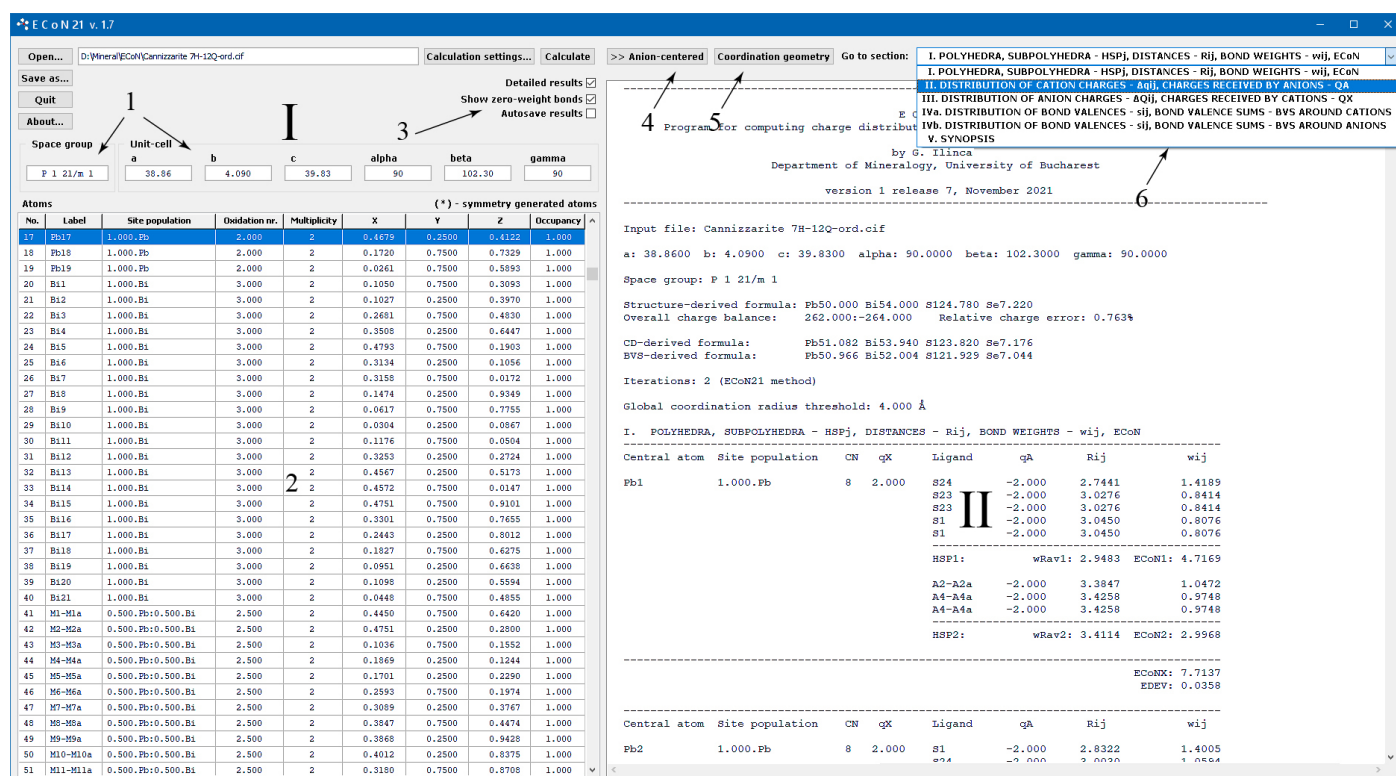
E C o N 21 v. 1.7

Open... D:\Mineral\ECoN\Cannizzarite 7H-12Q-ord.cif Calculation settings... Calculate

Save as...

Quit

About...

1

I

Detailed results ☑
Show zero-weight bonds ☑
Autosave results ☐

3

Space group
P 1 21/m 1

Unit-cell
a 38.86
b 4.090
c 39.83
alpha 90
beta 102.30
gamma 90

Atoms
(*) - symmetry generated atoms

| No. | Label | Site population | Oxidation nr. | Multiplicity | X | Y | Z | Occupancy |
|---|---|---|---|---|---|---|---|---|
| 17 | Pb17 | 1.000.Pb | 2.000 | 2 | 0.4679 | 0.2500 | 0.4122 | 1.000 |
| 18 | Pb18 | 1.000.Pb | 2.000 | 2 | 0.1720 | 0.7500 | 0.7329 | 1.000 |
| 19 | Pb19 | 1.000.Pb | 2.000 | 2 | 0.0261 | 0.7500 | 0.5893 | 1.000 |
| 20 | Bi1 | 1.000.Bi | 3.000 | 2 | 0.1050 | 0.7500 | 0.3093 | 1.000 |
| 21 | Bi2 | 1.000.Bi | 3.000 | 2 | 0.1027 | 0.2500 | 0.3970 | 1.000 |
| 22 | Bi3 | 1.000.Bi | 3.000 | 2 | 0.2681 | 0.7500 | 0.4830 | 1.000 |
| 23 | Bi4 | 1.000.Bi | 3.000 | 2 | 0.3508 | 0.2500 | 0.6447 | 1.000 |
| 24 | Bi5 | 1.000.Bi | 3.000 | 2 | 0.4793 | 0.7500 | 0.1903 | 1.000 |
| 25 | Bi6 | 1.000.Bi | 3.000 | 2 | 0.3134 | 0.2500 | 0.1056 | 1.000 |
| 26 | Bi7 | 1.000.Bi | 3.000 | 2 | 0.3158 | 0.7500 | 0.0172 | 1.000 |
| 27 | Bi8 | 1.000.Bi | 3.000 | 2 | 0.1474 | 0.2500 | 0.9349 | 1.000 |
| 28 | Bi9 | 1.000.Bi | 3.000 | 2 | 0.0617 | 0.7500 | 0.7755 | 1.000 |
| 29 | Bi10 | 1.000.Bi | 3.000 | 2 | 0.0304 | 0.2500 | 0.0867 | 1.000 |
| 30 | Bi11 | 1.000.Bi | 3.000 | 2 | 0.1176 | 0.7500 | 0.0504 | 1.000 |
| 31 | Bi12 | 1.000.Bi | 3.000 | 2 | 0.3253 | 0.2500 | 0.2724 | 1.000 |
| 32 | Bi13 | 1.000.Bi | 3.000 | 2 | 0.4567 | 0.2500 | 0.5173 | 1.000 |
| 33 | Bi14 | 1.000.Bi | 3.000 | 2 | 0.4572 | 0.7500 | 0.0147 | 1.000 |
| 34 | Bi15 | 1.000.Bi | 3.000 | 2 | 0.4751 | 0.7500 | 0.9101 | 1.000 |
| 35 | Bi16 | 1.000.Bi | 3.000 | 2 | 0.3301 | 0.7500 | 0.7655 | 1.000 |
| 36 | Bi17 | 1.000.Bi | 3.000 | 2 | 0.2443 | 0.2500 | 0.8012 | 1.000 |
| 37 | Bi18 | 1.000.Bi | 3.000 | 2 | 0.1827 | 0.2500 | 0.6275 | 1.000 |
| 38 | Bi19 | 1.000.Bi | 3.000 | 2 | 0.0951 | 0.2500 | 0.6638 | 1.000 |
| 39 | Bi20 | 1.000.Bi | 3.000 | 2 | 0.1098 | 0.2500 | 0.5594 | 1.000 |
| 40 | Bi21 | 1.000.Bi | 3.000 | 2 | 0.0448 | 0.7500 | 0.4855 | 1.000 |
| 41 | M1-M1a | 0.500.Pb:0.500.Bi | 2.500 | 2 | 0.4450 | 0.7500 | 0.6420 | 1.000 |
| 42 | M2-M2a | 0.500.Pb:0.500.Bi | 2.500 | 2 | 0.4751 | 0.2500 | 0.2800 | 1.000 |
| 43 | M3-M3a | 0.500.Pb:0.500.Bi | 2.500 | 2 | 0.1036 | 0.7500 | 0.1552 | 1.000 |
| 44 | M4-M4a | 0.500.Pb:0.500.Bi | 2.500 | 2 | 0.1869 | 0.2500 | 0.1244 | 1.000 |
| 45 | M5-M5a | 0.500.Pb:0.500.Bi | 2.500 | 2 | 0.1701 | 0.2500 | 0.2290 | 1.000 |
| 46 | M6-M6a | 0.500.Pb:0.500.Bi | 2.500 | 2 | 0.2593 | 0.7500 | 0.1974 | 1.000 |
| 47 | M7-M7a | 0.500.Pb:0.500.Bi | 2.500 | 2 | 0.3089 | 0.2500 | 0.3767 | 1.000 |
| 48 | M8-M8a | 0.500.Pb:0.500.Bi | 2.500 | 2 | 0.3847 | 0.2500 | 0.4474 | 1.000 |
| 49 | M9-M9a | 0.500.Pb:0.500.Bi | 2.500 | 2 | 0.3868 | 0.2500 | 0.9428 | 1.000 |
| 50 | M10-M10a | 0.500.Pb:0.500.Bi | 2.500 | 2 | 0.4012 | 0.2500 | 0.8375 | 1.000 |
| 51 | M11-M11a | 0.500.Pb:0.500.Bi | 2.500 | 2 | 0.3180 | 0.7500 | 0.8708 | 1.000 |

2

>> Anion-centered Coordination geometry Go to section: I. POLYHEDRA, SUBPOLYHEDRA - HSPj, DISTANCES - Rij, BOND WEIGHTS - wij, ECoN

I. POLYHEDRA, SUBPOLYHEDRA - HSPj, DISTANCES - Rij, BOND WEIGHTS - wij, ECoN
II. DISTRIBUTION OF CATION CHARGES - Δqij, CHARGES RECEIVED BY ANIONS - QA
III. DISTRIBUTION OF ANION CHARGES - Δqij, CHARGES RECEIVED BY CATIONS - QX
IVa. DISTRIBUTION OF BOND VALENCES - sij, BOND VALENCE SUMS - BVS AROUND CATIONS
IVb. DISTRIBUTION OF BOND VALENCES - sij, BOND VALENCE SUMS - BVS AROUND ANIONS
V. SYNOPSIS

4 5 6

E C
Program for computing charge distribut
by G. Ilinca
Department of Mineralogy, University of Bucharest

version 1 release 7, November 2021

Input file: Cannizzarite 7H-12Q-ord.cif

a: 38.8600 b: 4.0900 c: 39.8300 alpha: 90.0000 beta: 102.3000 gamma: 90.0000

Space group: P 1 21/m 1

Structure-derived formula: Pb50.000 Bi54.000 S124.780 Se7.220
Overall charge balance: 262.000:-264.000 Relative charge error: 0.763%

CD-derived formula: Pb51.082 Bi53.940 S123.820 Se7.176
BVS-derived formula: Pb50.966 Bi52.004 S121.929 Se7.044

Iterations: 2 (ECoN21 method)

Global coordination radius threshold: 4.000 Å

I. POLYHEDRA, SUBPOLYHEDRA - HSPj, DISTANCES - Rij, BOND WEIGHTS - wij, ECoN

Central atom Site population CN qX Ligand qA Rij wij

Pb1 1.000.Pb 8 2.000 S24 -2.000 2.7441 1.4189
S23 -2.000 3.0276 0.8414
S23 -2.000 3.0276 0.8414
S1 -2.000 3.0450 0.8076
S1 -2.000 3.0450 0.8076

II

HSP1: wRav1: 2.9483 ECoN1: 4.7169

A2-A2a -2.000 3.3847 1.0472
A4-A4a -2.000 3.4258 0.9748
A4-A4a -2.000 3.4258 0.9748

HSP2: wRav2: 3.4114 ECoN2: 2.9968

ECoNX: 7.7137
EDEV: 0.0358

Central atom Site population CN qX Ligand qA Rij wij

Pb2 1.000.Pb 8 2.000 S1 -2.000 2.8322 1.4005
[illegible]